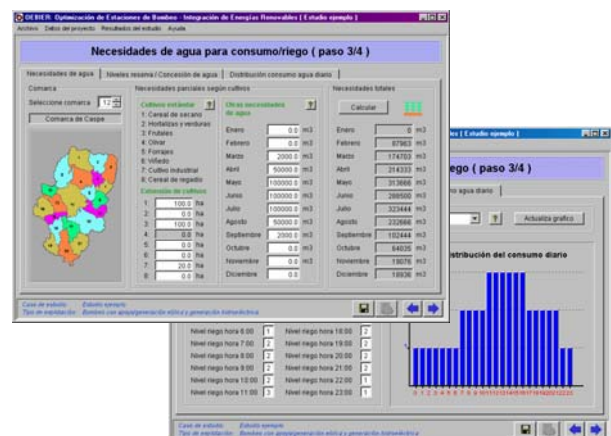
OEBER: Optimización de Estaciones de Bombeo - Integración de Energías Renovables [ Estudio ejemplo ]

Archivo Datos del proyecto Resultados del estudio Ayuda

Necesidades de agua para consumo/riego ( paso 3/4 )

Necesidades de agua | Niveles reserva / Concesión de agua | Distribución consumo agua diario

Comarca

Seleccione comarca 12

Comarca de Caspe

Necesidades parciales según cultivos

Cultivos estándar ?

1. Cereal de secano
2. Hortalizas y verduras
3. Frutales
4. Olivar
5. Forrajes
6. Viñedo
7. Cultivo industrial
8. Cereal de regadío

Extensión de cultivos

| | | |
|---|---|---|
| 1 | 100.0 | ha |
| 2 | 0.0 | ha |
| 3 | 100.0 | ha |
| 4 | 0.0 | ha |
| 5 | 0.0 | ha |
| 6 | 0.0 | ha |
| 7 | 20.0 | ha |
| 8 | 0.0 | ha |

Otras necesidades de agua ?

| | | |
|---|---|---|
| Enero | 0.0 | m3 |
| Febrero | 0.0 | m3 |
| Marzo | 2000.0 | m3 |
| Abril | 50000.0 | m3 |
| Mayo | 100000.0 | m3 |
| Junio | 100000.0 | m3 |
| Julio | 100000.0 | m3 |
| Agosto | 50000.0 | m3 |
| Septiembre | 2000.0 | m3 |
| Octubre | 0.0 | m3 |
| Noviembre | 0.0 | m3 |
| Diciembre | 0.0 | m3 |

Necesidades totales

Calcular

| | | |
|---|---|---|
| Enero | 0 | m3 |
| Febrero | 87963 | m3 |
| Marzo | 174703 | m3 |
| Abril | 214333 | m3 |
| Mayo | 313666 | m3 |
| Junio | 288500 | m3 |
| Julio | 323444 | m3 |
| Agosto | 232666 | m3 |
| Septiembre | 192444 | m3 |
| Octubre | 64035 | m3 |
| Noviembre | 19076 | m3 |
| Diciembre | 18936 | m3 |

Caso de estudio: Estudio ejemplo
Tipo de instalación: Bombeo con apoyo/generación eólica y generación fotovoltaica

[ Estudio ejemplo ]

riego ( paso 3/4 )

no agua diario

Actualiza gráfico

stribución del consumo diario

| | | | |
|---|---|---|---|
| Nivel riego hora 6:00 | 1 | Nivel riego hora 18:00 | 2 |
| Nivel riego hora 7:00 | 2 | Nivel riego hora 19:00 | 2 |
| Nivel riego hora 8:00 | 2 | Nivel riego hora 20:00 | 2 |
| Nivel riego hora 9:00 | 2 | Nivel riego hora 21:00 | 2 |
| Nivel riego hora 10:00 | 2 | Nivel riego hora 22:00 | 1 |
| Nivel riego hora 11:00 | 3 | Nivel riego hora 23:00 | 1 |

0 1 2 3 4 5 6 7 8 9 10 11 12 13 14 15 16 17 18 19 20 21 22 23

Caso de estudio: Estudio ejemplo
Tipo de instalación: Bombeo con apoyo/generación eólica y generación fotovoltaica